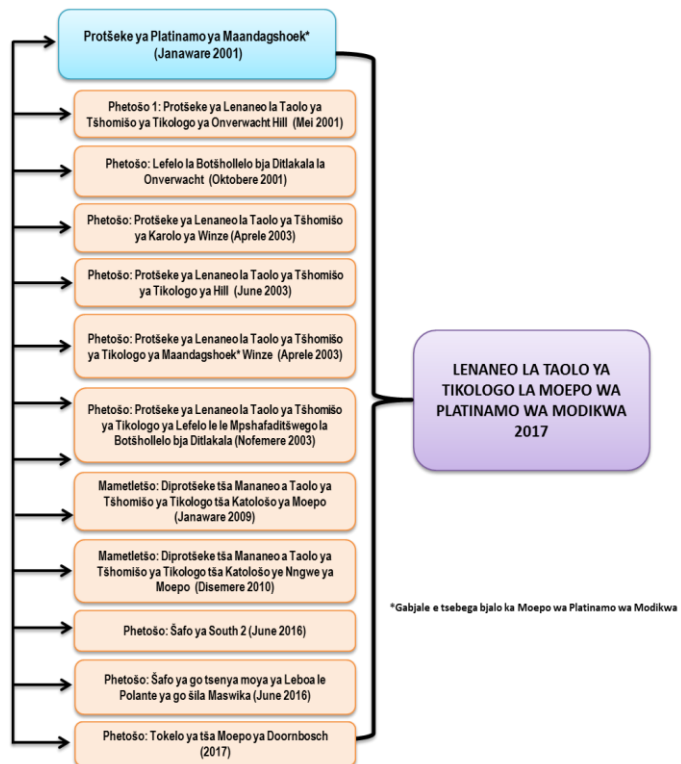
Protšeke ya Platinamo ya Maandagshoek* (Janaware 2001)

Phetošo 1: Protšeke ya Lenaneo la Taolo ya Tšhomišo ya Tikologo ya Onverwacht Hill (Mei 2001)

Phetošo: Lefelo la Botšhollelo bja Ditlakala la Onverwacht (Oktobere 2001)

Phetošo: Protšeke ya Lenaneo la Taolo ya Tšhomišo ya Karolo ya Winze (Aprele 2003)

Phetošo: Protšeke ya Lenaneo la Taolo ya Tšhomišo ya Tikologo ya Hill (June 2003)

Phetošo: Protšeke ya Lenaneo la Taolo ya Tšhomišo ya Tikologo ya Maandagshoek* Winze (Aprele 2003)

Phetošo: Protšeke ya Lenaneo la Taolo ya Tšhomišo ya Tikologo ya Lefelo le le Mpshafaditšwego la Botšhollelo bja Ditlakala (Nofemere 2003)

Mametletšo: Diprotšeke tša Mananeo a Taolo ya Tšhomišo ya Tikologo tša Katološo ya Moepo (Janaware 2009)

Mametletšo: Diprotšeke tša Mananeo a Taolo ya Tšhomišo ya Tikologo tša Katološo ye Nngwe ya Moepo (Disemere 2010)

Phetošo: Šafo ya South 2 (June 2016)

Phetošo: Šafo ya go tsenya moya ya Leboa le Polante ya go šila Maswika (June 2016)

Phetošo: Tokelo ya tša Moepo ya Doornbosch (2017)

LENANEO LA TAOLO YA TIKOLOGO LA MOEPO WA PLATINAMO WA MODIKWA 2017

*Gabjale e tsebega bjalo ka Moepo wa Platinamo wa Modikwa